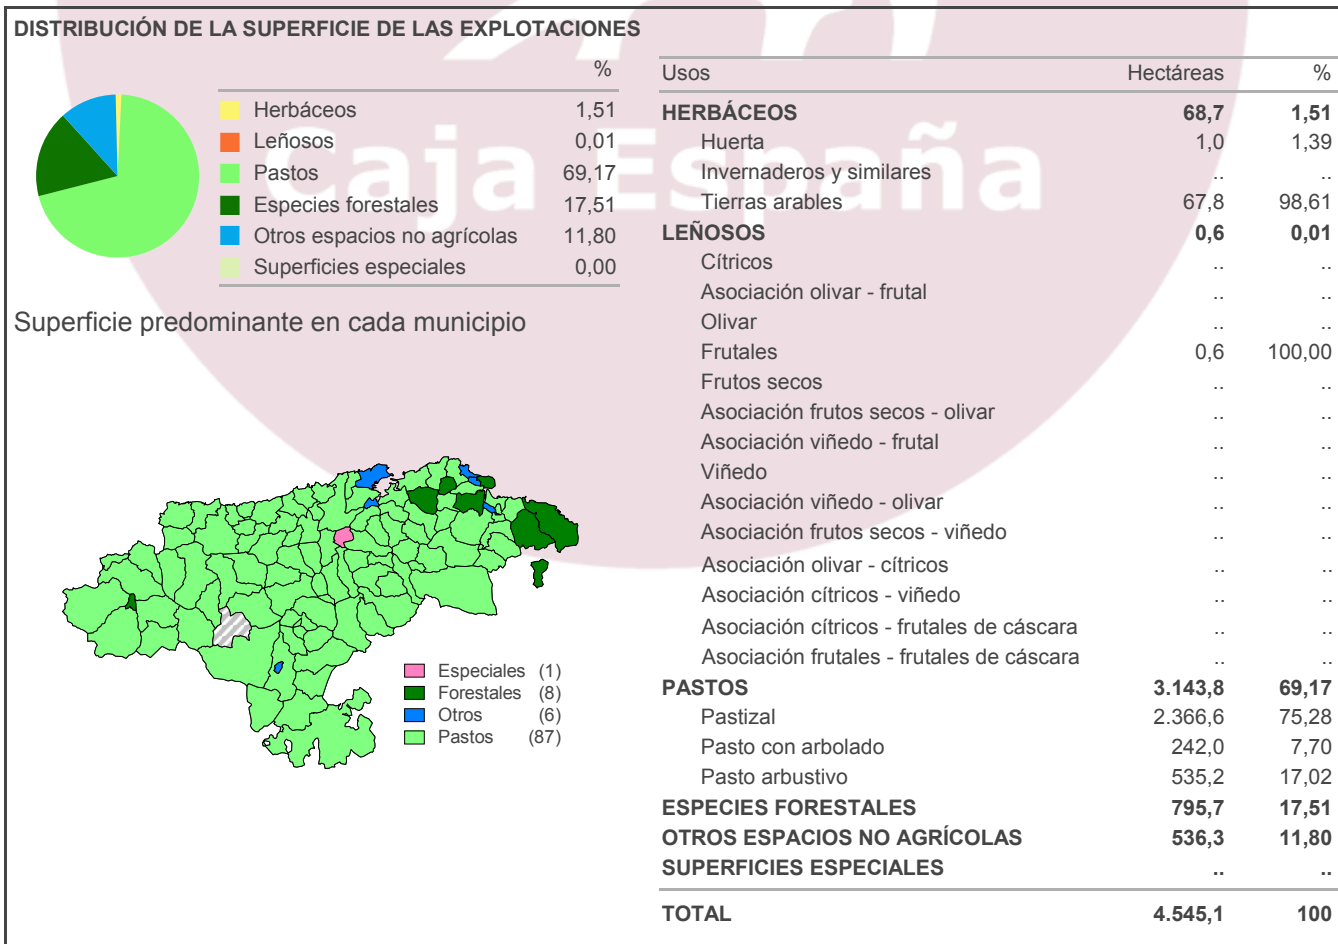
DISTRIBUCIÓN DE LA SUPERFICIE DE LAS EXPLOTACIONES

| | % |
|---|---|
| Herbáceos | 1,51 |
| Leñosos | 0,01 |
| Pastos | 69,17 |
| Especies forestales | 17,51 |
| Otros espacios no agrícolas | 11,80 |
| Superficies especiales | 0,00 |

Superficie predominante en cada municipio

Especiales (1)
Forestales (8)
Otros (6)
Pastos (87)

| Usos | Hectáreas | % |
|---|---|---|
| HERBÁCEOS | 68,7 | 1,51 |
| Huerta | 1,0 | 1,39 |
| Invernaderos y similares | .. | .. |
| Tierras arables | 67,8 | 98,61 |
| LEÑOSOS | 0,6 | 0,01 |
| Cítricos | .. | .. |
| Asociación olivar - frutal | .. | .. |
| Olivar | .. | .. |
| Frutales | 0,6 | 100,00 |
| Frutos secos | .. | .. |
| Asociación frutos secos - olivar | .. | .. |
| Asociación viñedo - frutal | .. | .. |
| Viñedo | .. | .. |
| Asociación viñedo - olivar | .. | .. |
| Asociación frutos secos - viñedo | .. | .. |
| Asociación olivar - cítricos | .. | .. |
| Asociación cítricos - viñedo | .. | .. |
| Asociación cítricos - frutales de cáscara | .. | .. |
| Asociación frutales - frutales de cáscara | .. | .. |
| PASTOS | 3.143,8 | 69,17 |
| Pastizal | 2.366,6 | 75,28 |
| Pasto con arbolado | 242,0 | 7,70 |
| Pasto arbustivo | 535,2 | 17,02 |
| ESPECIES FORESTALES | 795,7 | 17,51 |
| OTROS ESPACIOS NO AGRÍCOLAS | 536,3 | 11,80 |
| SUPERFICIES ESPECIALES | .. | .. |
| TOTAL | 4.545,1 | 100 |

Caja España